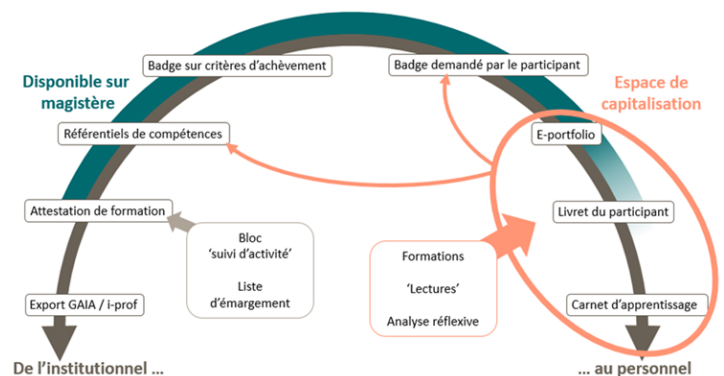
Disponible sur magistère

Badge sur critères d'achèvement

Référentiels de compétences

Attestation de formation

Export GAIA / i-prof

Bloc 'suivi d'activité'

Liste d'émargement

Badge demandé par le participant

Espace de capitalisation

E-portfolio

Livret du participant

Carnet d'apprentissage

Formations

'Lectures'

Analyse réflexive

De l'institutionnel ...

... au personnel